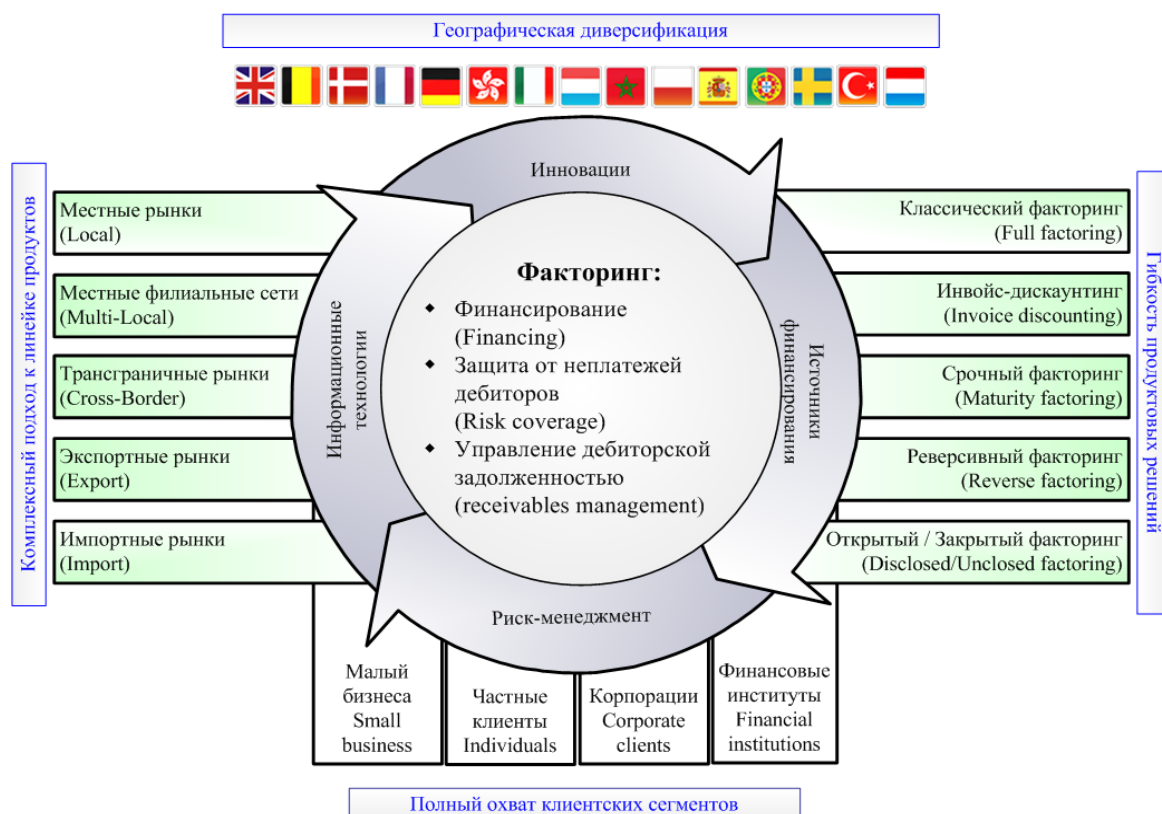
Географическая диверсификация

Комплексный подход к линейке продуктов

Местные рынки (Local)

Местные филиальные сети (Multi-Local)

Трансграничные рынки (Cross-Border)

Экспортные рынки (Export)

Импортные рынки (Import)

Инновации

Информационные технологии

Источники финансирования

Риск-менеджмент

Факторинг:

- Финансирование (Financing)
- Защита от неплатежей дебиторов (Risk coverage)
- Управление дебиторской задолженностью (receivables management)

Гибкость продуктовых решений

Классический факторинг (Full factoring)

Инвойс-дискаунтинг (Invoice discounting)

Срочный факторинг (Maturity factoring)

Реверсивный факторинг (Reverse factoring)

Открытый / Закрытый факторинг (Disclosed/Unclosed factoring)

Малый бизнеса Small business

Частные клиенты Individuals

Корпорации Corporate clients

Финансовые институты Financial institutions

Полный охват клиентских сегментов